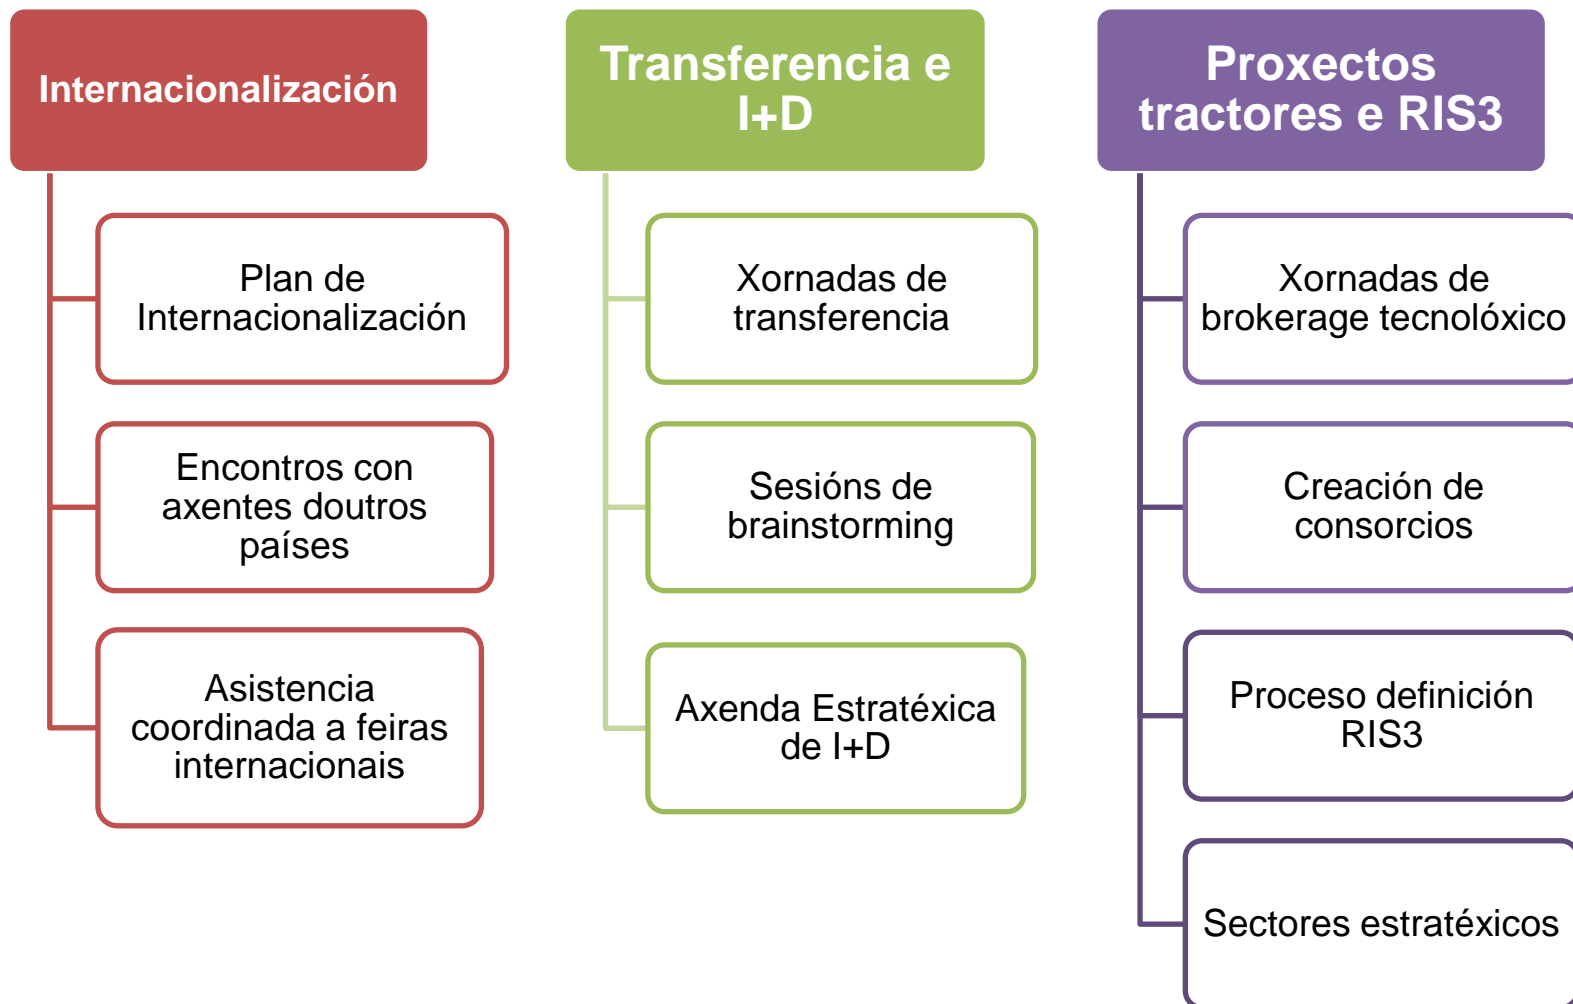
Internacionalización

Plan de Internacionalización

Encontros con axentes doutros países

Asistencia coordinada a feiras internacionais

Transferencia e I+D

Xornadas de transferencia

Sesións de brainstorming

Axenda Estratéxica de I+D

Proxectos tractores e RIS3

Xornadas de brokerage tecnolóxico

Creación de consorcios

Proceso definición RIS3

Sectores estratéxicos